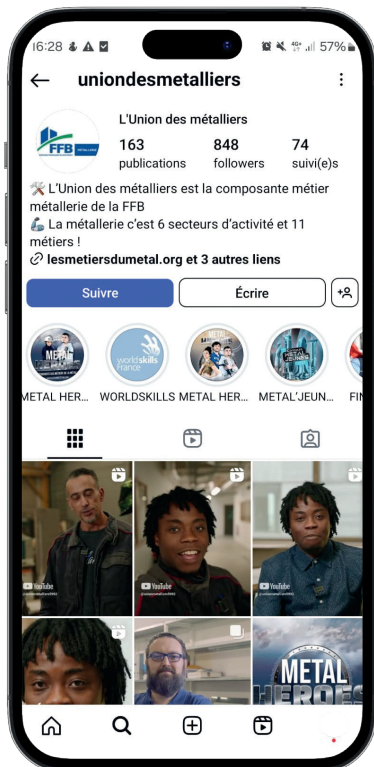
16:28 57%

uniondesmetalliers

L'Union des métalliers
163 publications
848 followers
74 suivi(e)s

🛠️ L'Union des métalliers est la composante métier métallerie de la FFB
💪 La métallerie c'est 6 secteurs d'activité et 11 métiers !
🔗 lesmetiersdumetal.org et 3 autres liens

Suivre
Écrire

METAL HER... WORLDSKILLS METAL HER... METAL'JEUN... FI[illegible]

METAL HEROES